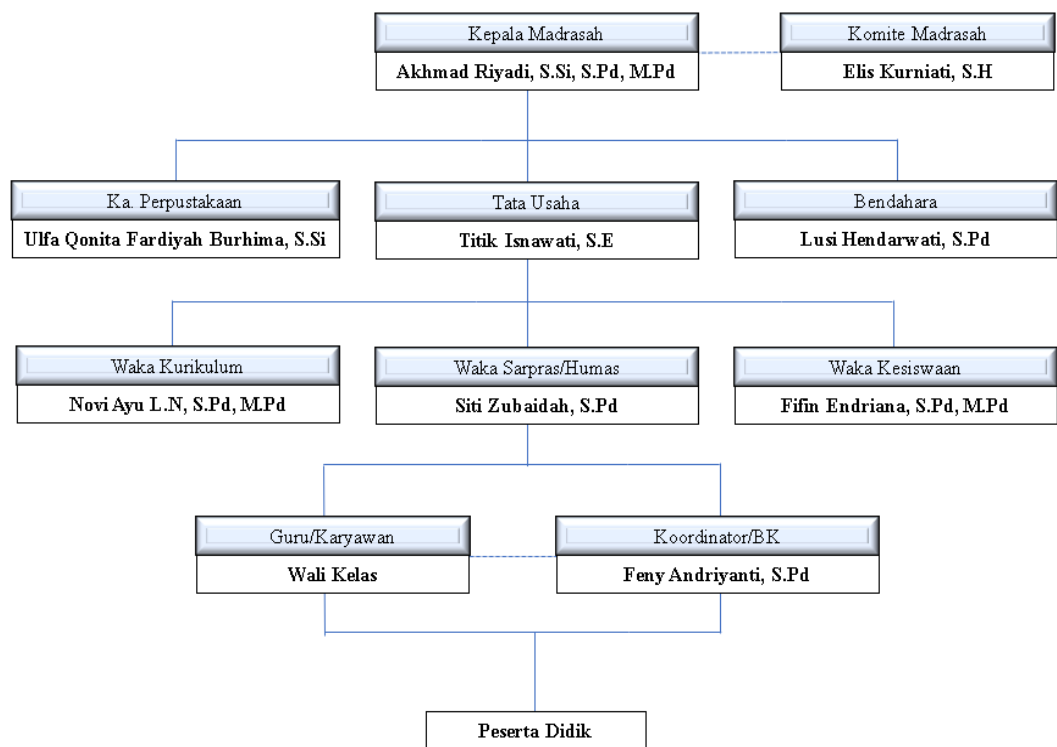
Kepala Madrasah
Akhmad Riyadi, S.Si, S.Pd, M.Pd

Komite Madrasah
Elis Kurniati, S.H

Ka. Perpustakaan
Ulfa Qonita Fardiyah Burhima, S.Si

Tata Usaha
Titik Isnawati, S.E

Bendahara
Lusi Hendarwati, S.Pd

Waka Kurikulum
Novi Ayu L.N, S.Pd, M.Pd

Waka Sarpras/Humas
Siti Zubaidah, S.Pd

Waka Kesiswaan
Fifin Endriana, S.Pd, M.Pd

Guru/Karyawan
Wali Kelas

Koordinator/BK
Feny Andriyanti, S.Pd

Peserta Didik